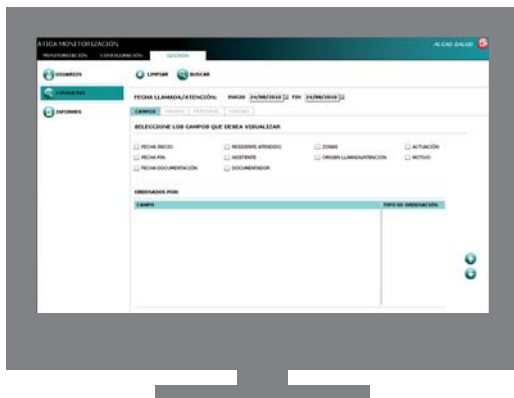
ATICA MONITORIZACIÓN
MONITORIZACIÓN CONFIGURACIÓN GESTIÓN
ALGAO GALLEO

USUARIOS
CONSULTAS
INFORMES

LIMPIAR BUSCAR

FECHA LLAMADA/ATENCIÓN: INICIO 24/06/2010 FIN 24/06/2010

CAMPOS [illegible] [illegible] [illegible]

SELECCIONE LOS CAMPOS QUE DESEA VISUALIZAR

FECHA INICIO
FECHA FIN
FECHA DOCUMENTACIÓN
RESIDENTE ATENDIDO
ASISTENTE
DOCUMENTADOR
ZONAS
ORIGEN LLAMADA/ATENCIÓN
ACTUACIÓN
MOTIVO

ORDENADOS POR:

| CAMPO | TIPO DE ORDENACIÓN |
|---|---|